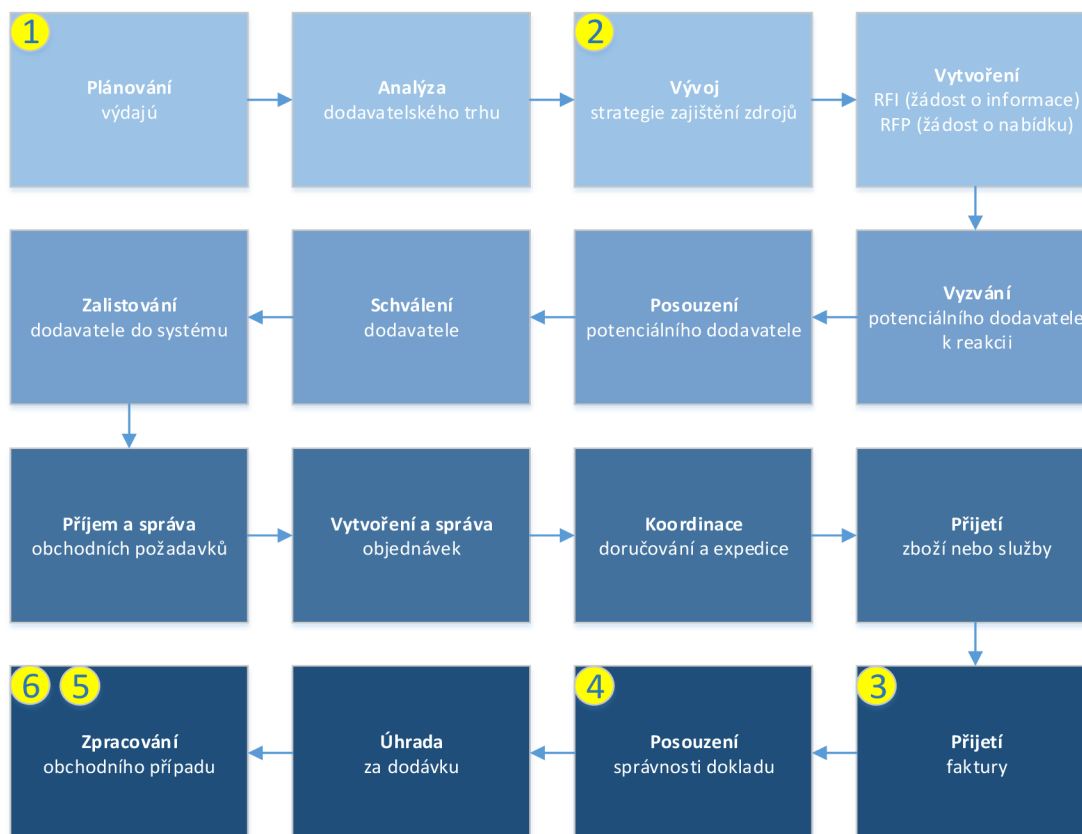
1
Plánování
výdajů

Analýza
dodavatelského trhu

2
Vývoj
strategie zajištění zdrojů

Vytvoření
RFI (žádost o informace)
RFP (žádost o nabídku)

Vyzvání
potenciálního dodavatele
k reakcii

Posouzení
potenciálního dodavatele

Schválení
dodavatele

Zalistování
dodavatele do systému

Příjem a správa
obchodních požadavků

Vytvoření a správa
objednávek

Koordinace
doručování a expedice

Přijetí
zboží nebo služby

3
Přijetí
faktury

4
Posouzení
správnosti dokladu

Úhrada
za dodávku

6 5
Zpracování
obchodního případu